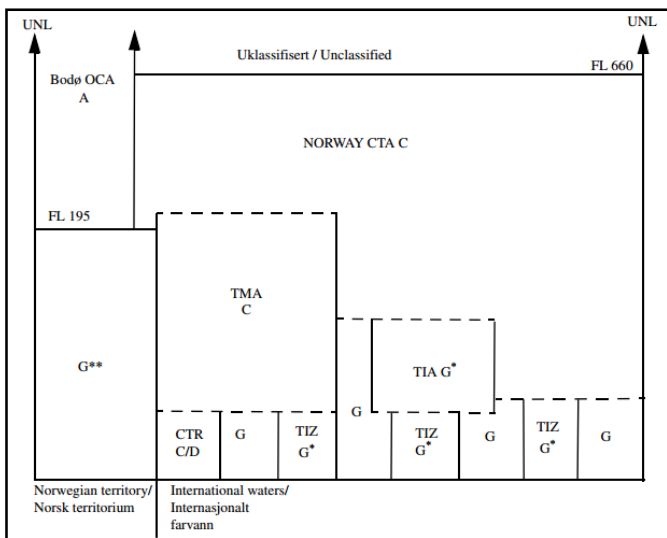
UNL

UNL

Uklassifisert / Unclassified

Bodø OCA
A

FL 660

NORWAY CTA C

FL 195

TMA
C

G**

TIA G*

G

CTR
C/D

G

TIZ
G*

TIZ
G*

G

TIZ
G*

G

Norwegian territory/
Norsk territorium

International waters/
Internasjonalt
farvann